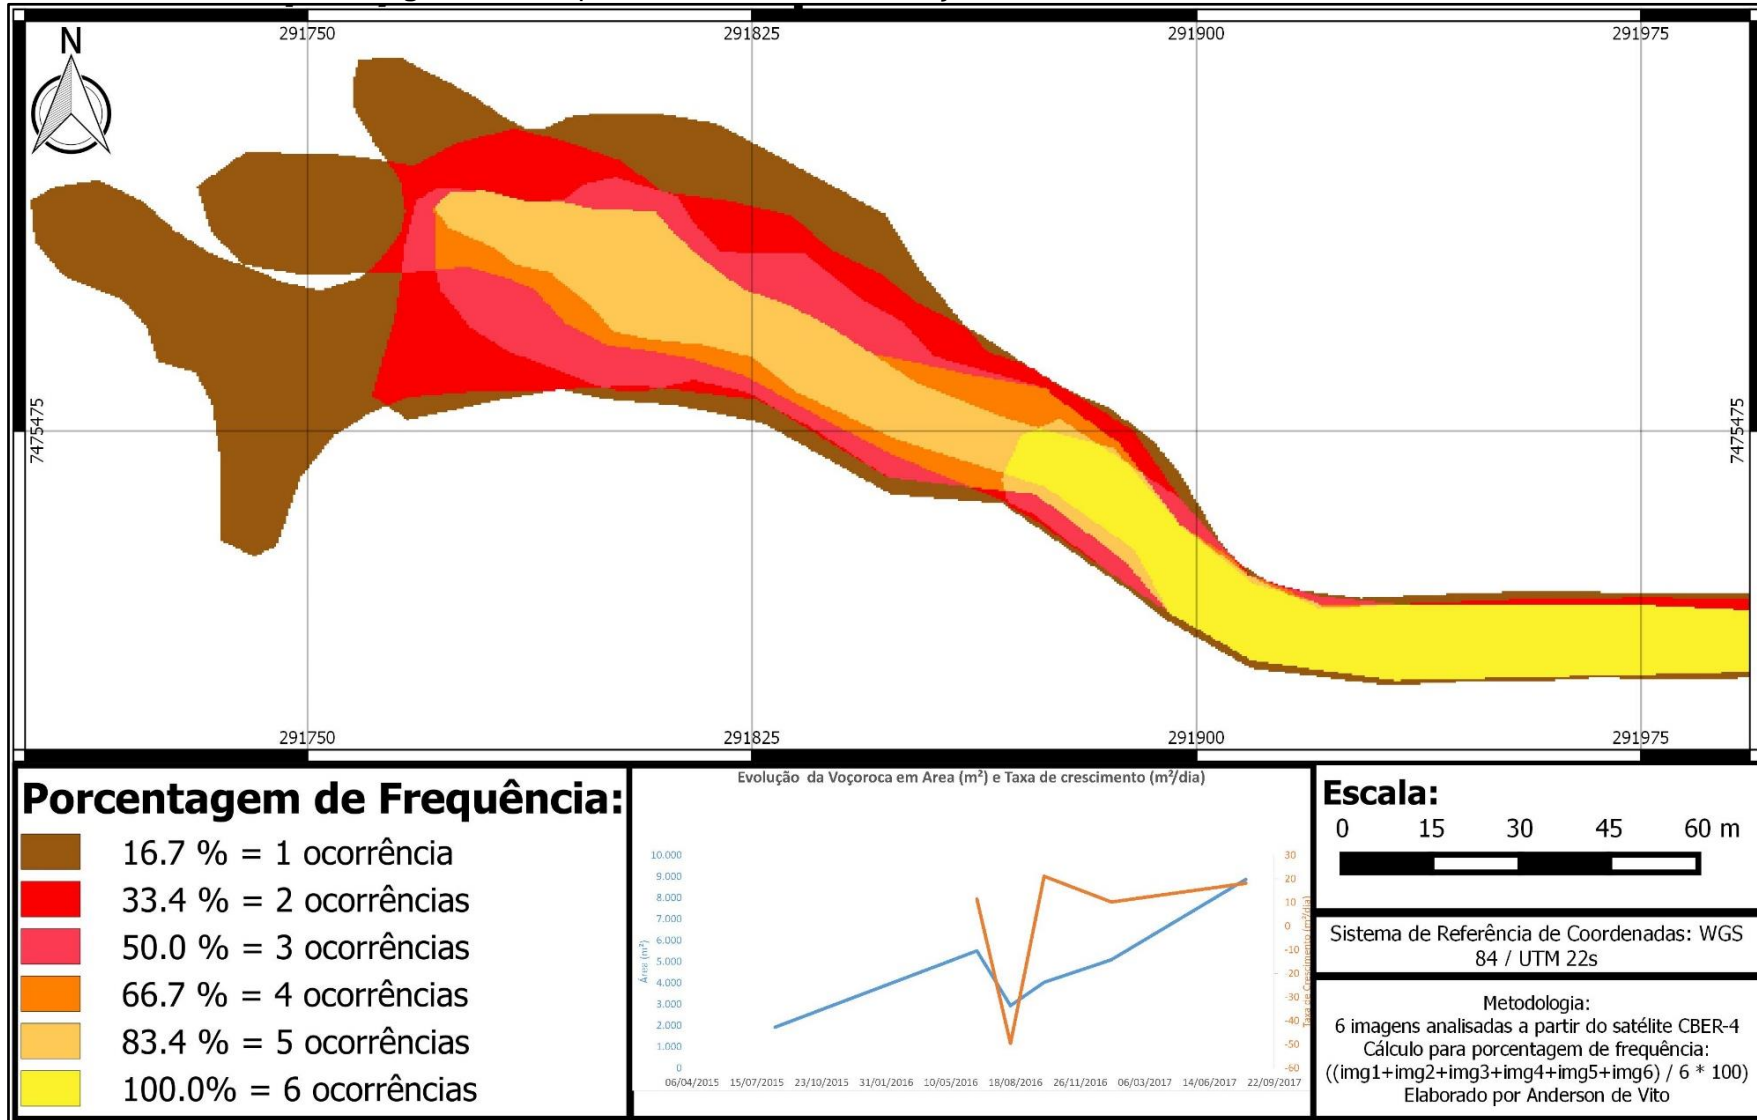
N

291750 291825 291900 291975

7475475 7475475

291750 291825 291900 291975

Porcentagem de Frequência:
16.7 % = 1 ocorrência
33.4 % = 2 ocorrências
50.0 % = 3 ocorrências
66.7 % = 4 ocorrências
83.4 % = 5 ocorrências
100.0% = 6 ocorrências

Evolução da Voçoroca em Area (m²) e Taxa de crescimento (m²/dia)

10.000
9.000
8.000
7.000
6.000
5.000
4.000
3.000
2.000
1.000
0
Área (m²)

30
20
10
0
-10
-20
-30
-40
-50
-60
Taxa de Crescimento (m²/dia)

06/04/2015 15/07/2015 23/10/2015 31/01/2016 10/05/2016 18/08/2016 26/11/2016 06/03/2017 14/06/2017 22/09/2017

Escala:
0 15 30 45 60 m

Sistema de Referência de Coordenadas: WGS 84 / UTM 22s

Metodologia:
6 imagens analisadas a partir do satélite CBER-4
Cálculo para porcentagem de frequência:
((img1+img2+img3+img4+img5+img6) / 6 * 100)
Elaborado por Anderson de Vito